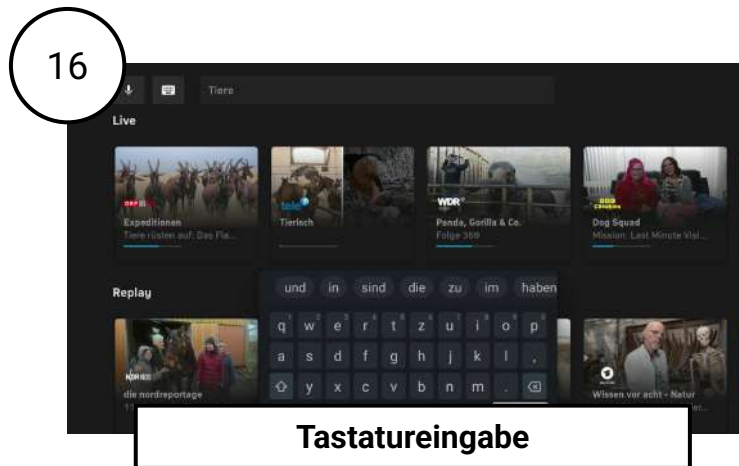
16

Tiere

Live

ORF III
Expeditionen
Tiere rüsten auf: Das Fla...

tele
Tierisch

WDR
Panda, Gorilla & Co.
Folge 369

BBC
Dog Squad
Mission: Last Minute Visi...

Replay

und in sind die zu im haben

q w e r t z u i o p
a s d f g h j k l
y x c v b n m .

NDR
die nordreportage

Wissen vor acht - Natur

Tastatureingabe